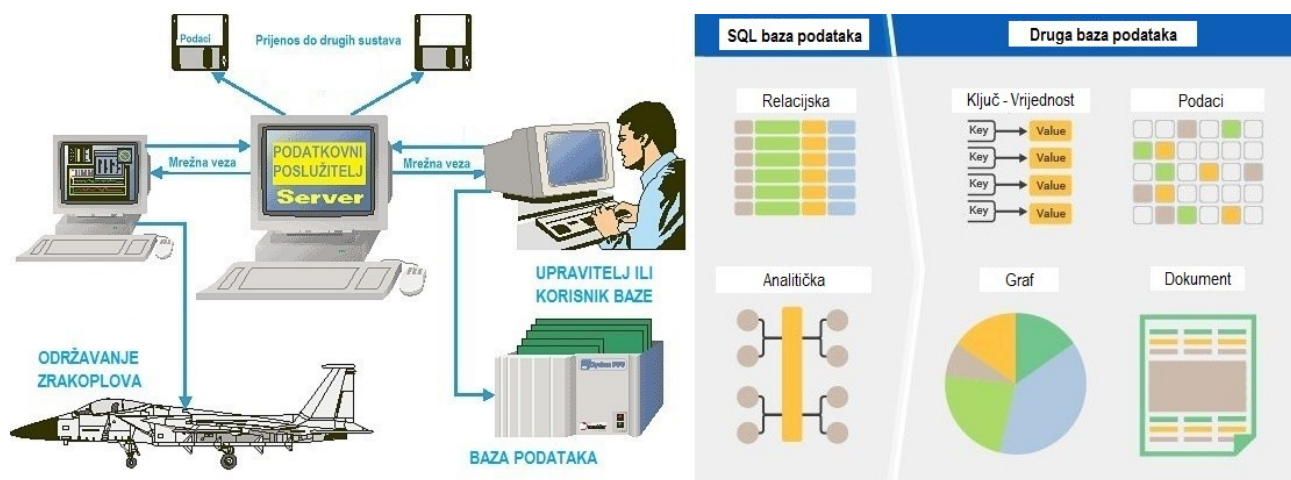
Podaci

Prijenos do drugih sustava

Mrežna veza

PODATKOVNI POSLUŽITELJ

Server

Mrežna veza

UPRAVITELJ ILI KORISNIK BAZE

ODRŽAVANJE ZRAKOPLOVA

BAZA PODATAKA

SQL baza podataka

Druga baza podataka

Relacijska

Ključ - Vrijednost

Key → Value
Key → Value
Key → Value
Key → Value

Podaci

Analitička

Graf

Dokument